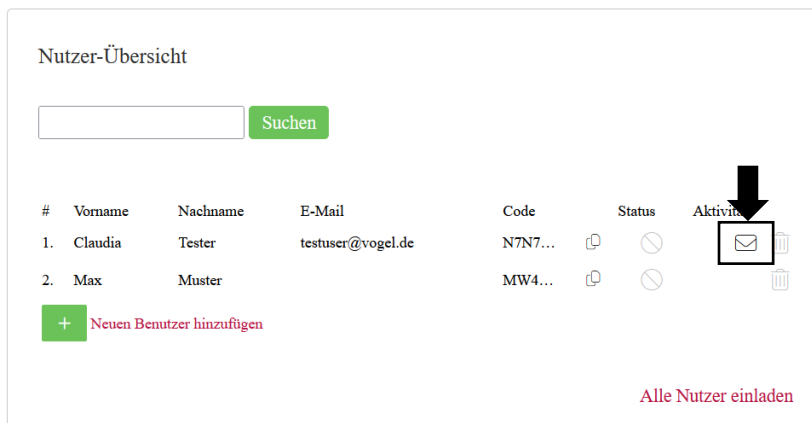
Nutzer-Übersicht

Suchen

| # | Vorname | Nachname | E-Mail | Code | Status | Aktivit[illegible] |
|---|---|---|---|---|---|---|
| 1. | Claudia | Tester | testuser@vogel.de | N7N7… | | |
| 2. | Max | Muster | | MW4… | | |

+ Neuen Benutzer hinzufügen

Alle Nutzer einladen